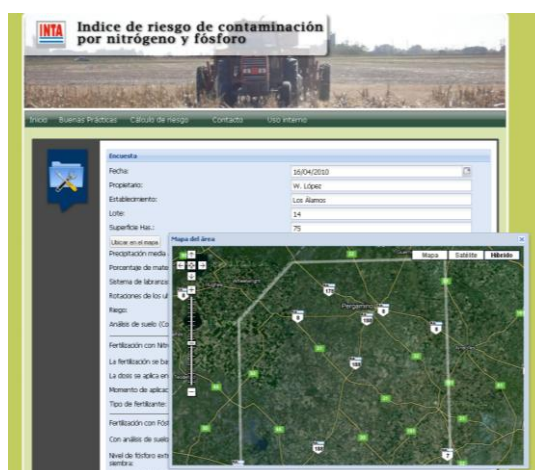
INTA

Indice de riesgo de contaminación por nitrógeno y fósforo

Inicio Buenas Prácticas Cálculo de riesgo Contacto Uso interno

Encuesta

Fecha: 16/04/2010

Propietario: W. López

Establecimiento: Los Alamos

Lote: 14

Superficie Has.: 75

Ubicar en el mapa

Precipitación media

Porcentaje de mate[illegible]

Sistema de labranza

Rotaciones de los ul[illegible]

Riego:

Análisis de suelo (Co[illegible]

Fertilización con Nitr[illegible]

La fertilización se ba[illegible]

La dosis se aplica en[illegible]

Momento de aplicac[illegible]

Tipo de fertilizante:

Fertilización con Fós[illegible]

Con análisis de suelo

Nivel de fósforo ext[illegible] siembra:

Mapa del área

Mapa Satélite Híbrido

Pergamino